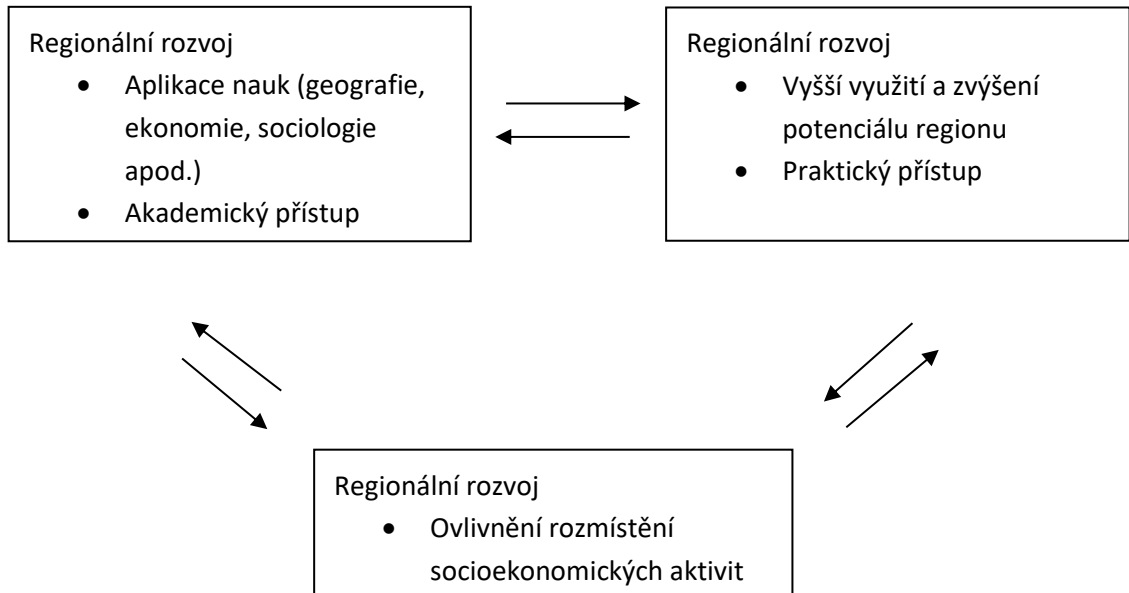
Regionální rozvoj
- Aplikace nauk (geografie, ekonomie, sociologie apod.)
- Akademický přístup

Regionální rozvoj
- Vyšší využití a zvýšení potenciálu regionu
- Praktický přístup

Regionální rozvoj
- Ovlivnění rozmístění socioekonomických aktivit